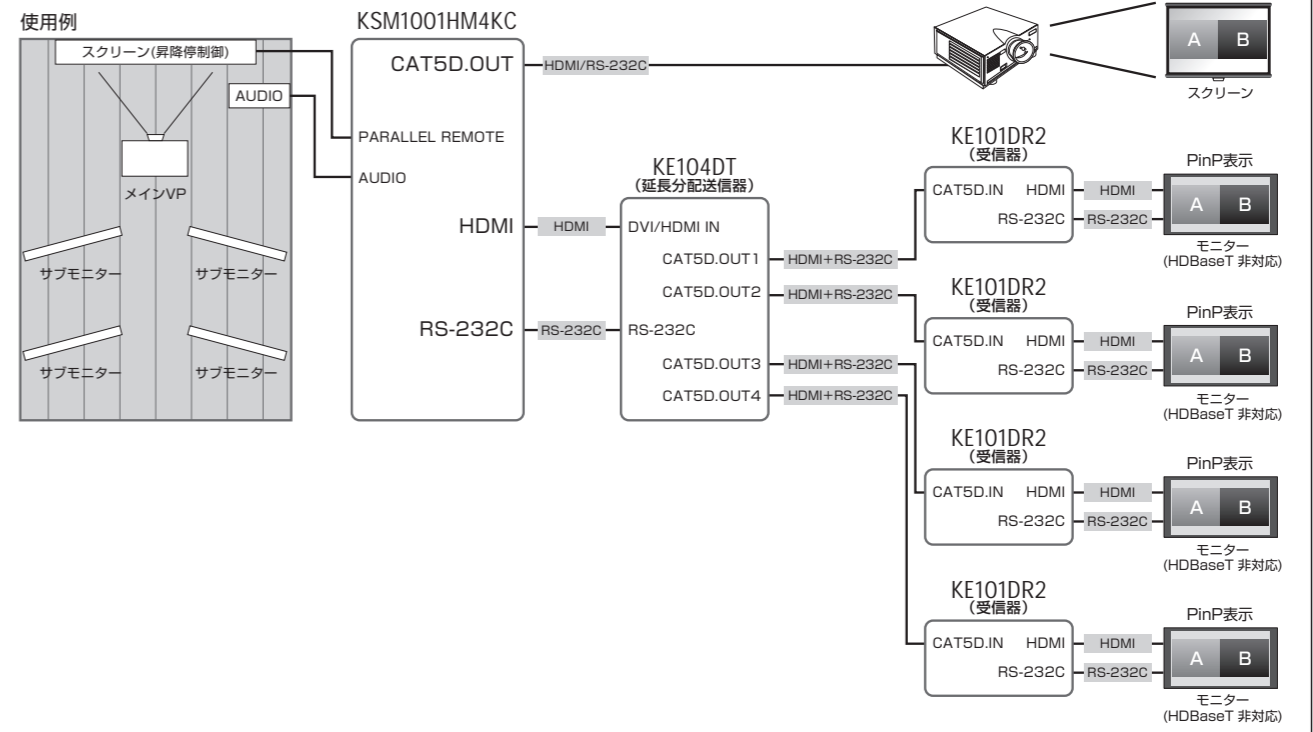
使用例

スクリーン(昇降停制御)

AUDIO

メインVP

サブモニター
サブモニター
サブモニター
サブモニター

KSM1001HM4KC

CAT5D.OUT
HDMI/RS-232C

PARALLEL REMOTE
AUDIO
HDMI
HDMI
RS-232C
RS-232C

A B
スクリーン

KE104DT
(延長分配送信器)

DVI/HDMI IN
CAT5D.OUT1
HDMI+RS-232C
CAT5D.OUT2
HDMI+RS-232C
RS-232C
CAT5D.OUT3
HDMI+RS-232C
CAT5D.OUT4
HDMI+RS-232C

KE101DR2
(受信器)
CAT5D.IN HDMI
HDMI
RS-232C
RS-232C
PinP表示
A B
モニター
(HDBaseT 非対応)

KE101DR2
(受信器)
CAT5D.IN HDMI
HDMI
RS-232C
RS-232C
PinP表示
A B
モニター
(HDBaseT 非対応)

KE101DR2
(受信器)
CAT5D.IN HDMI
HDMI
RS-232C
RS-232C
PinP表示
A B
モニター
(HDBaseT 非対応)

KE101DR2
(受信器)
CAT5D.IN HDMI
HDMI
RS-232C
RS-232C
PinP表示
A B
モニター
(HDBaseT 非対応)